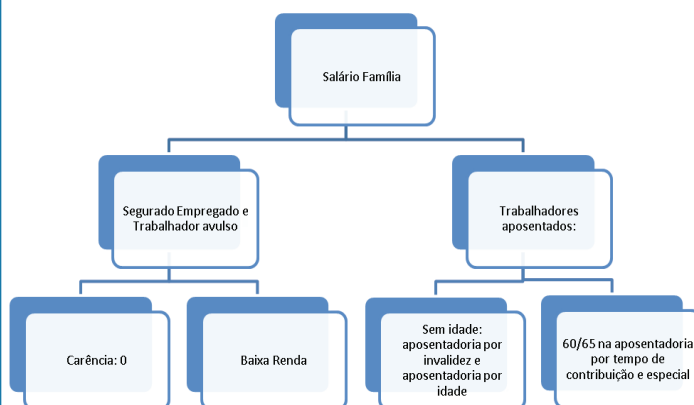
Salário Família

Segurado Empregado e Trabalhador avulso

Trabalhadores aposentados:

Carência: 0

Baixa Renda

Sem idade: aposentadoria por invalidez e aposentadoria por idade

60/65 na aposentadoria por tempo de contribuição e especial